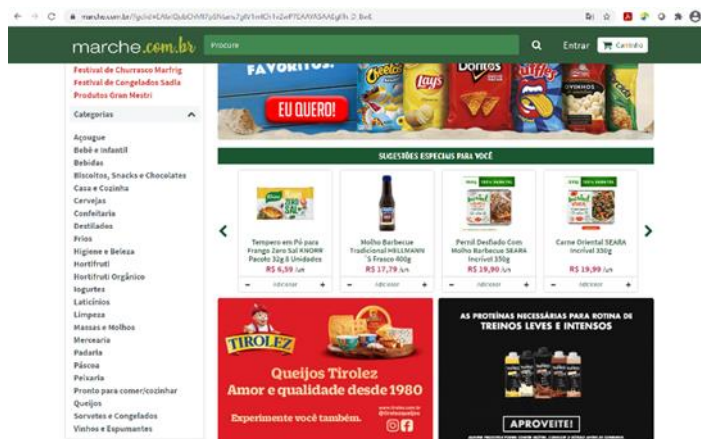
marche.com.br/?gclid=EAIaIQobChMI

marche.com.br Procure Entrar Carrinho

Festival de Churrasco Marfrig
Festival de Congelados Sadia
Produtos Gran Mestri

Categorias

Açougue
Bebê e Infantil
Bebidas
Biscoitos, Snacks e Chocolates
Casa e Cozinha
Cervejas
Confeitaria
Destilados
Frios
Higiene e Beleza
Hortifruti
Hortifruti Orgânico
Iogurtes
Laticínios
Limpeza
Massas e Molhos
Mercearia
Padaria
Páscoa
Peixaria
Pronto para comer/cozinhar
Queijos
Sorvetes e Congelados
Vinhos e Espumantes

FAVORITOS! Cheetos Lay's Doritos Ruffles OVINHOS
EU QUERO!

SUGESTÕES ESPECIAIS PARA VOCÊ

Tempero em Pó para Frango Zero Sal KNORR Pacote 32g 8 Unidades
R$ 6,59 /un
Adicionar

Molho Barbecue Tradicional HELLMANN'S Frasco 400g
R$ 17,79 /un
Adicionar

Pernil Desfiado Com Molho Barbecue SEARA Incrível 350g
R$ 19,90 /un
Adicionar

Carne Oriental SEARA Incrível 350g
R$ 19,99 /un
Adicionar

TIROLEZ
Queijos Tirolez
Amor e qualidade desde 1980
Experimente você também.

AS PROTEÍNAS NECESSÁRIAS PARA ROTINA DE
TREINOS LEVES E INTENSOS
APROVEITE!